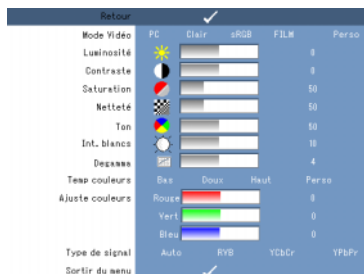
Retour ✓

| Mode Vidéo | PC | Clair | sRGB | FILM | Perso |
|---|---|---|---|---|---|
| Luminosité | | | | 0 | |
| Contraste | | | | 0 | |
| Saturation | | | | 50 | |
| Netteté | | | | 50 | |
| Ton | | | | 50 | |
| Int. blancs | | | | 10 | |
| Degamma | | | | 4 | |
| Temp couleurs | Bas | Doux | Haut | Perso | |
| Ajuste couleurs | Rouge | | | 0 | |
| | Vert | | | 0 | |
| | Bleu | | | 0 | |
| Type de signal | Auto | RVB | YCbCr | YPbPr | |

Sortir du menu ✓